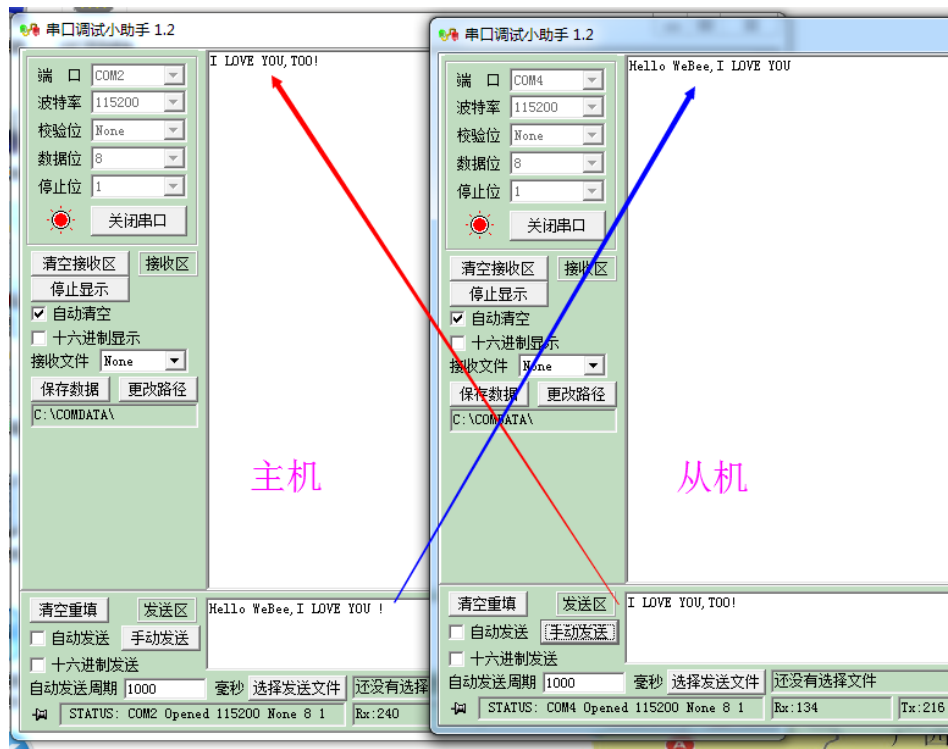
串口调试小助手 1.2

端口 COM2
波特率 115200
校验位 None
数据位 8
停止位 1
关闭串口
清空接收区 接收区
停止显示
☑ 自动清空
☐ 十六进制显示
接收文件 None
保存数据 更改路径
C:\COMDATA\

I LOVE YOU,TOO!

主机

清空重填 发送区
☐ 自动发送 手动发送
☐ 十六进制发送
自动发送周期 1000 毫秒 选择发送文件 还没有选择
STATUS: COM2 Opened 115200 None 8 1 Rx:240

Hello WeBee,I LOVE YOU !

串口调试小助手 1.2

端口 COM4
波特率 115200
校验位 None
数据位 8
停止位 1
关闭串口
清空接收区 接收区
停止显示
☑ 自动清空
☐ 十六进制显示
接收文件 None
保存数据 更改路径
C:\COMDATA\

Hello WeBee,I LOVE YOU

从机

清空重填 发送区
☐ 自动发送 手动发送
☐ 十六进制发送
自动发送周期 1000 毫秒 选择发送文件 还没有选择文件
STATUS: COM4 Opened 115200 None 8 1 Rx:134 Tx:216

I LOVE YOU,TOO!